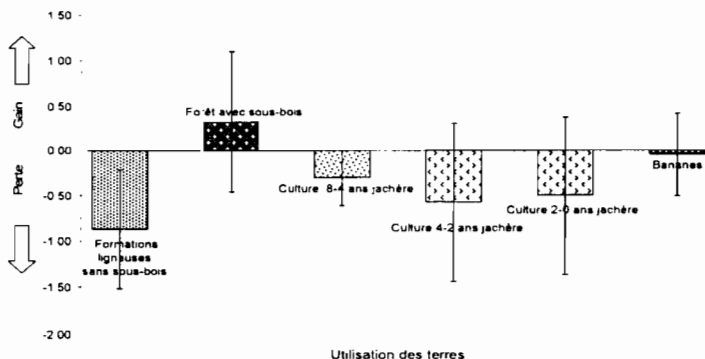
1 50
1 00
0 50
0 00
-0 50
-1 00
-1 50
-2 00

Gain
Perte

Forêt avec sous-bois
Formations ligneuses sans sous-bois
Culture 8-4 ans jachère
Culture 4-2 ans jachère
Culture 2-0 ans jachère
Bananes

Utilisation des terres